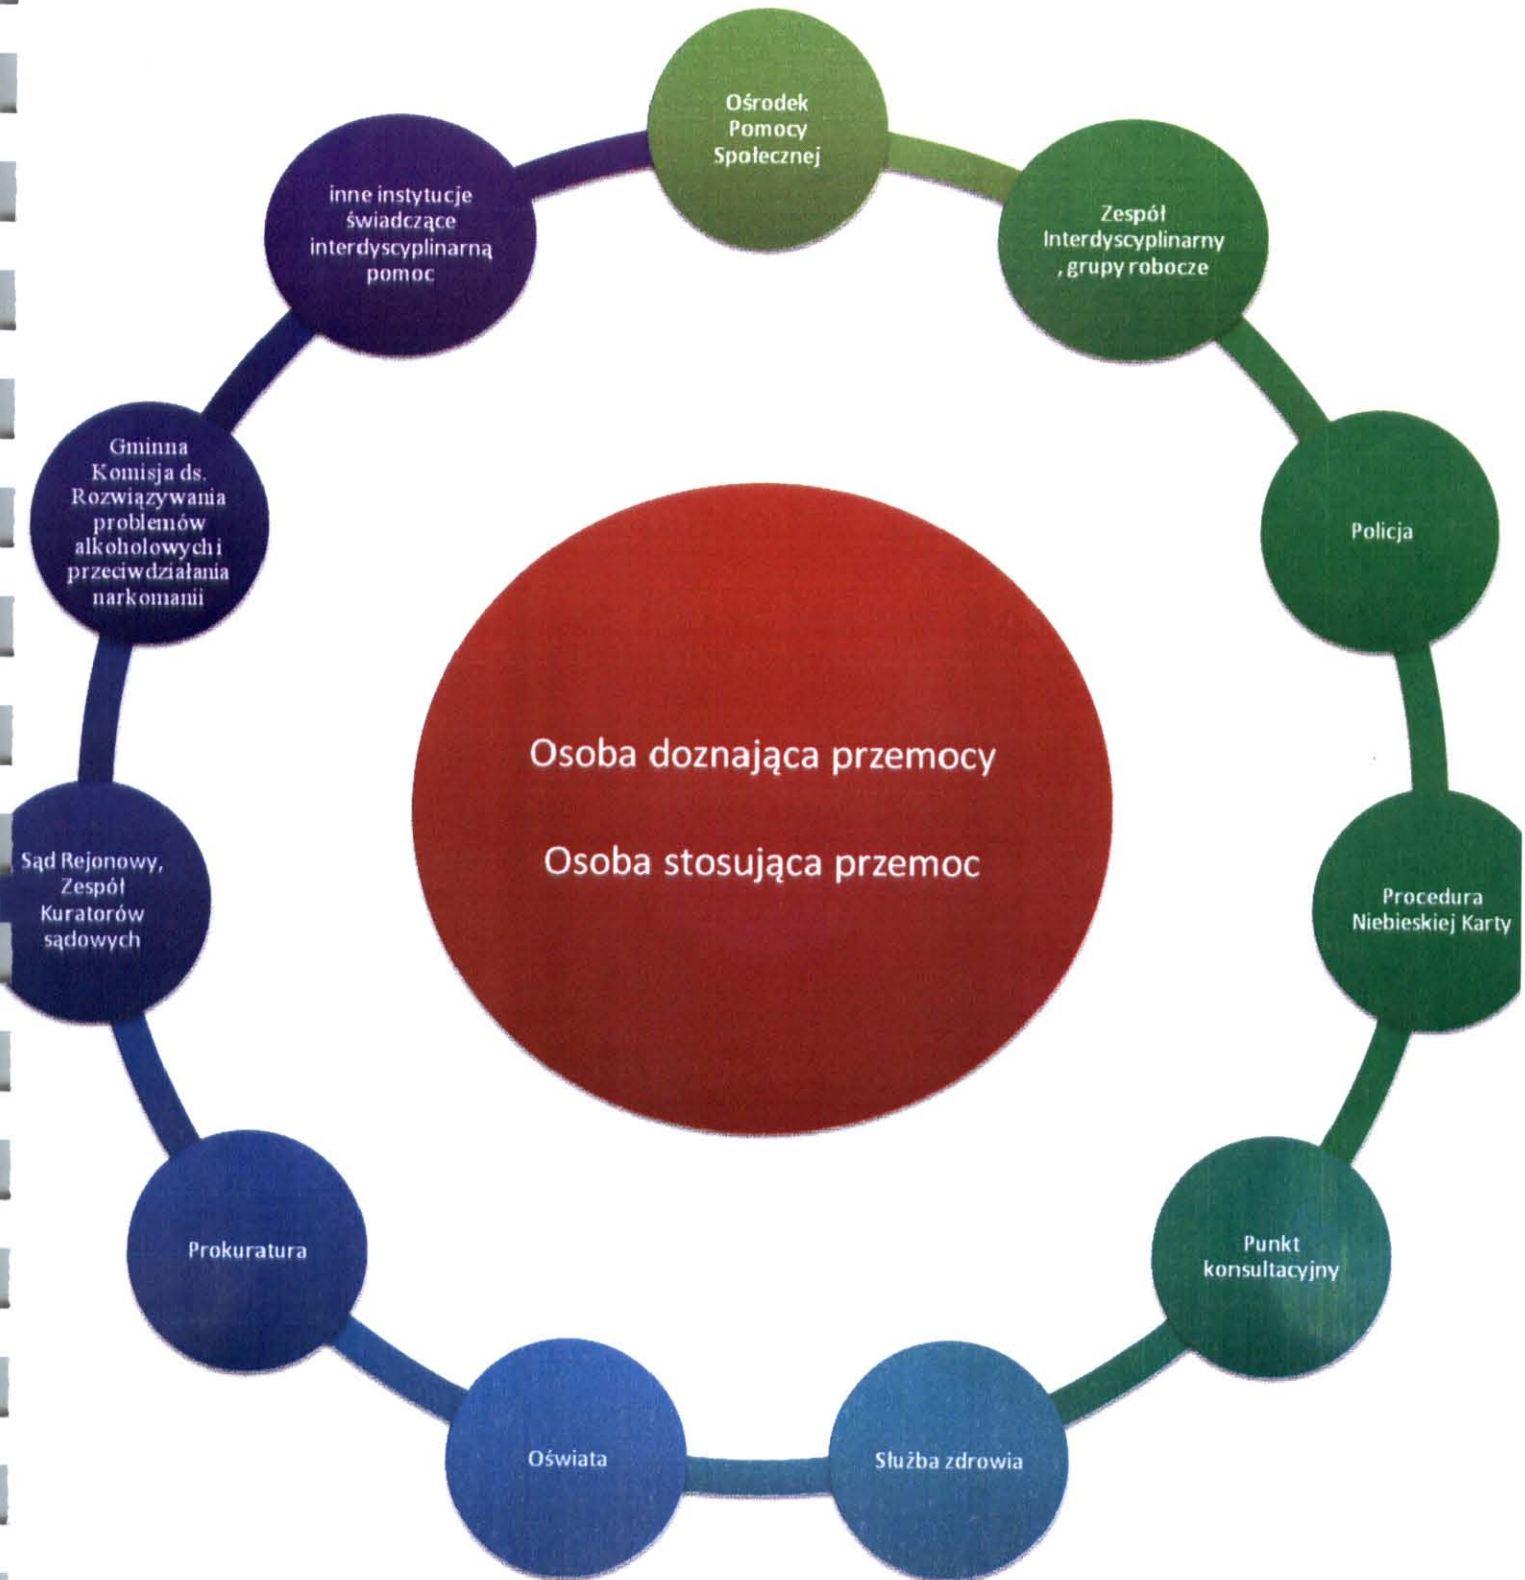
Osoba doznająca przemocy

Osoba stosująca przemoc

Ośrodek Pomocy Społecznej

Zespół Interdyscyplinarny , grupy robocze

Policja

Procedura Niebieskiej Karty

Punkt konsultacyjny

Służba zdrowia

Oświata

Prokuratura

Sąd Rejonowy, Zespół Kuratorów sądowych

Gminna Komisja ds. Rozwiązywania problemów alkoholowych i przeciwdziałania narkomanii

inne instytucje świadczące interdyscyplinarną pomoc